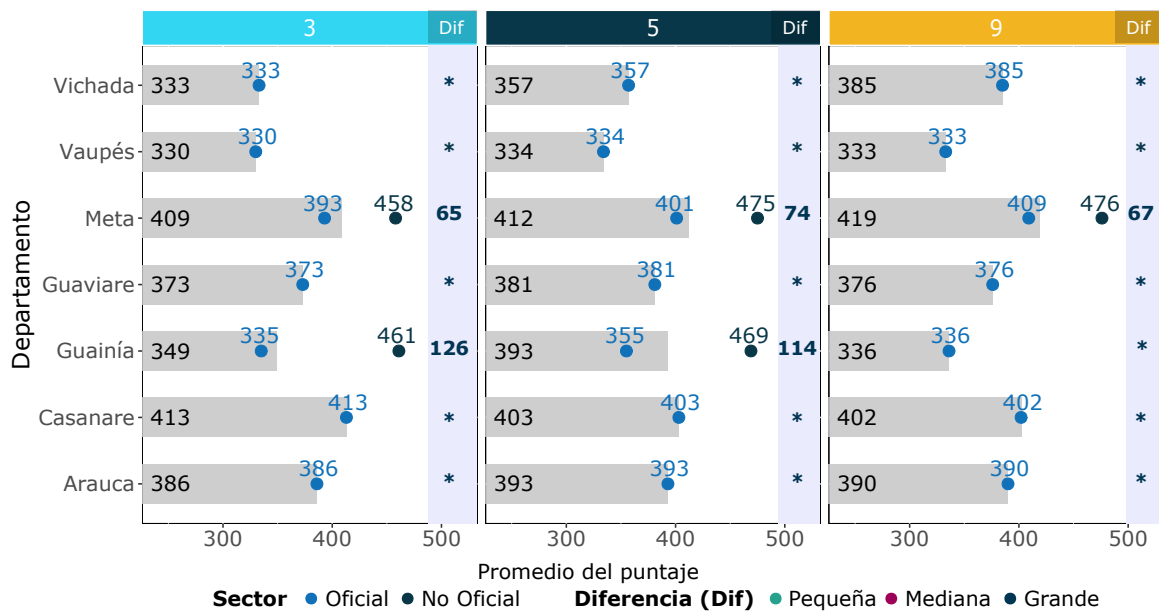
| Departamento | 3 | | | Dif | 5 | | | Dif | 9 | | | Dif |
|---|---|---|---|---|---|---|---|---|---|---|---|---|
| Vichada | 333 | 333 | | * | 357 | 357 | | * | 385 | 385 | | * |
| Vaupés | 330 | 330 | | * | 334 | 334 | | * | 333 | 333 | | * |
| Meta | 409 | 393 | 458 | 65 | 412 | 401 | 475 | 74 | 419 | 409 | 476 | 67 |
| Guaviare | 373 | 373 | | * | 381 | 381 | | * | 376 | 376 | | * |
| Guainía | 349 | 335 | 461 | 126 | 393 | 355 | 469 | 114 | 336 | 336 | | * |
| Casanare | 413 | 413 | | * | 403 | 403 | | * | 402 | 402 | | * |
| Arauca | 386 | 386 | | * | 393 | 393 | | * | 390 | 390 | | * |

300 400 500 300 400 500 300 400 500

Promedio del puntaje

Sector Oficial No Oficial Diferencia (Dif) Pequeña Mediana Grande